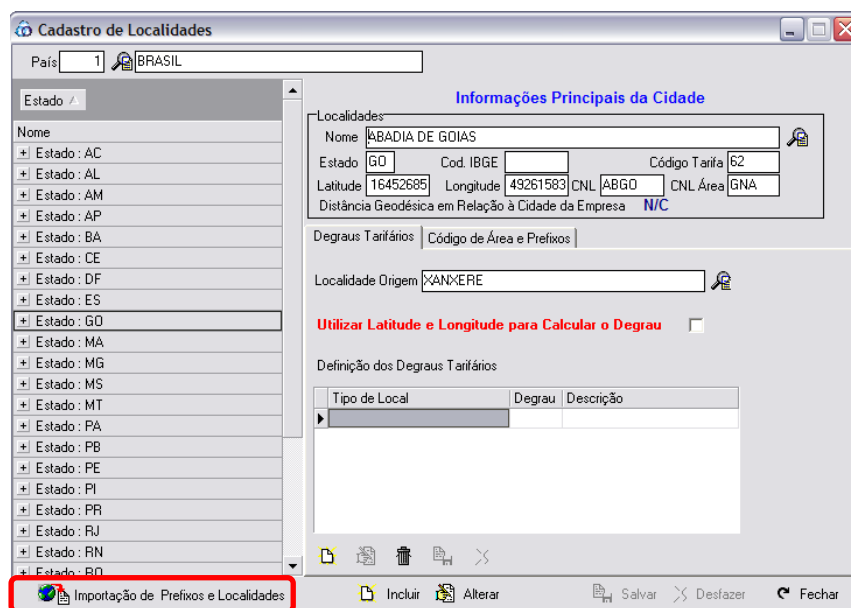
Cadastro de Localidades

País 1 BRASIL

Estado

Nome
Estado : AC
Estado : AL
Estado : AM
Estado : AP
Estado : BA
Estado : CE
Estado : DF
Estado : ES
Estado : GO
Estado : MA
Estado : MG
Estado : MS
Estado : MT
Estado : PA
Estado : PB
Estado : PE
Estado : PI
Estado : PR
Estado : RJ
Estado : RN
Estado : RO

Informações Principais da Cidade

Localidades
Nome ABADIA DE GOIAS
Estado GO Cod. IBGE Código Tarifa 62
Latitude 16452685 Longitude 49261583 CNL ABGO CNL Área GNA
Distância Geodésica em Relação à Cidade da Empresa N/C

Degraus Tarifários | Código de Área e Prefixos

Localidade Origem XANXERE

Utilizar Latitude e Longitude para Calcular o Degrau

Definição dos Degraus Tarifários

| Tipo de Local | Degrau | Descrição |
|---|---|---|
| | | |

Importação de Prefixos e Localidades

Incluir Alterar Salvar Desfazer Fechar